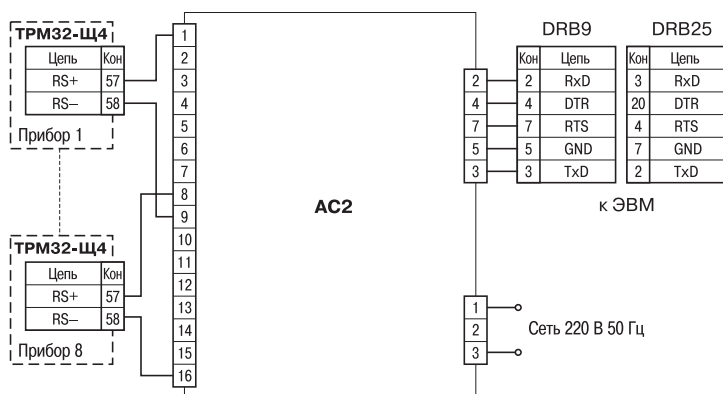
ТРМ32-Щ4

| Цепь | Кон |
|---|---|
| RS+ | 57 |
| RS– | 58 |

Прибор 1

ТРМ32-Щ4

| Цепь | Кон |
|---|---|
| RS+ | 57 |
| RS– | 58 |

Прибор 8

1
2
3
4
5
6
7
8
9
10
11
12
13
14
15
16

АС2

DRB9

| | Кон | Цепь |
|---|---|---|
| 2 | 2 | RxD |
| 4 | 4 | DTR |
| 7 | 7 | RTS |
| 5 | 5 | GND |
| 3 | 3 | TxD |

DRB25

| Кон | Цепь |
|---|---|
| 3 | RxD |
| 20 | DTR |
| 4 | RTS |
| 7 | GND |
| 2 | TxD |

к ЭВМ

1
2
3

Сеть 220 В 50 Гц